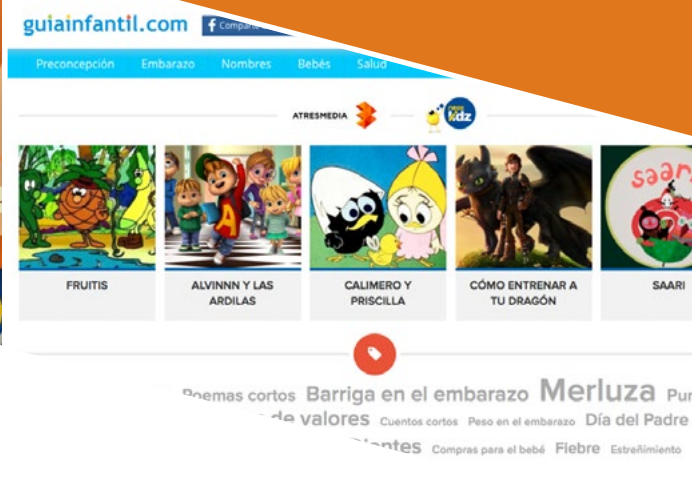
guiainfantil.com Comparte

Preconcepción Embarazo Nombres Bebés Salud

ATRESMEDIA kdz

FRUITIS

ALVINNN Y LAS ARDILAS

CALIMERO Y PRISCILLA

CÓMO ENTRENAR A TU DRAGÓN

SAARI

Poemas cortos Barriga en el embarazo Merluza Pur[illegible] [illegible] de valores Cuentos cortos Peso en el embarazo Día del Padre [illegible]ntes Compras para el bebé Fiebre Estreñimiento